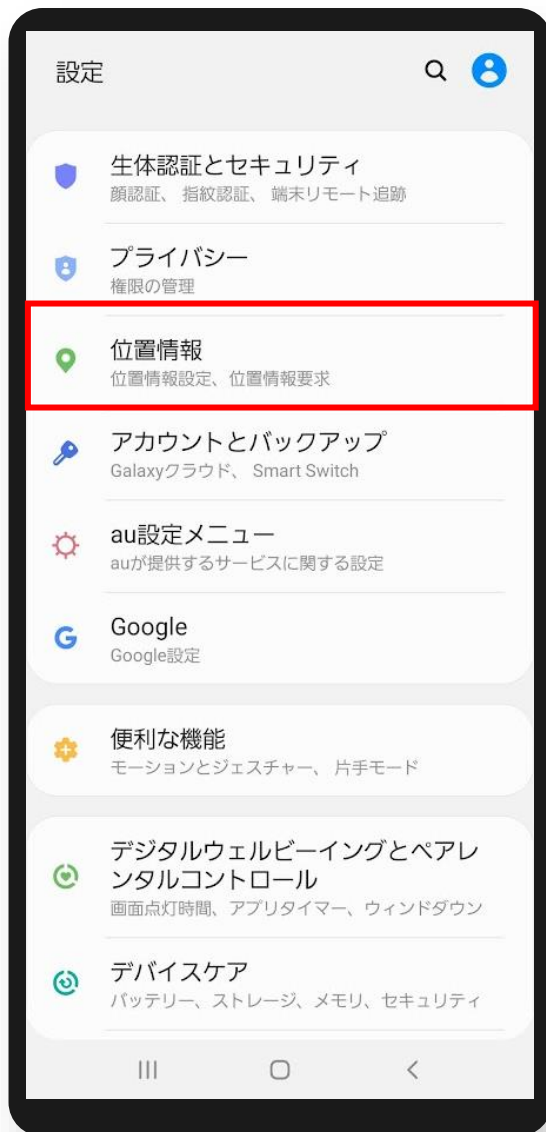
設定

生体認証とセキュリティ
顔認証、 指紋認証、 端末リモート追跡

プライバシー
権限の管理

位置情報
位置情報設定、位置情報要求

アカウントとバックアップ
Galaxyクラウド、 Smart Switch

au設定メニュー
auが提供するサービスに関する設定

Google
Google設定

便利な機能
モーションとジェスチャー、 片手モード

デジタルウェルビーイングとペアレンタルコントロール
画面点灯時間、アプリタイマー、ウィンドダウン

デバイスケア
バッテリー、ストレージ、メモリ、セキュリティ